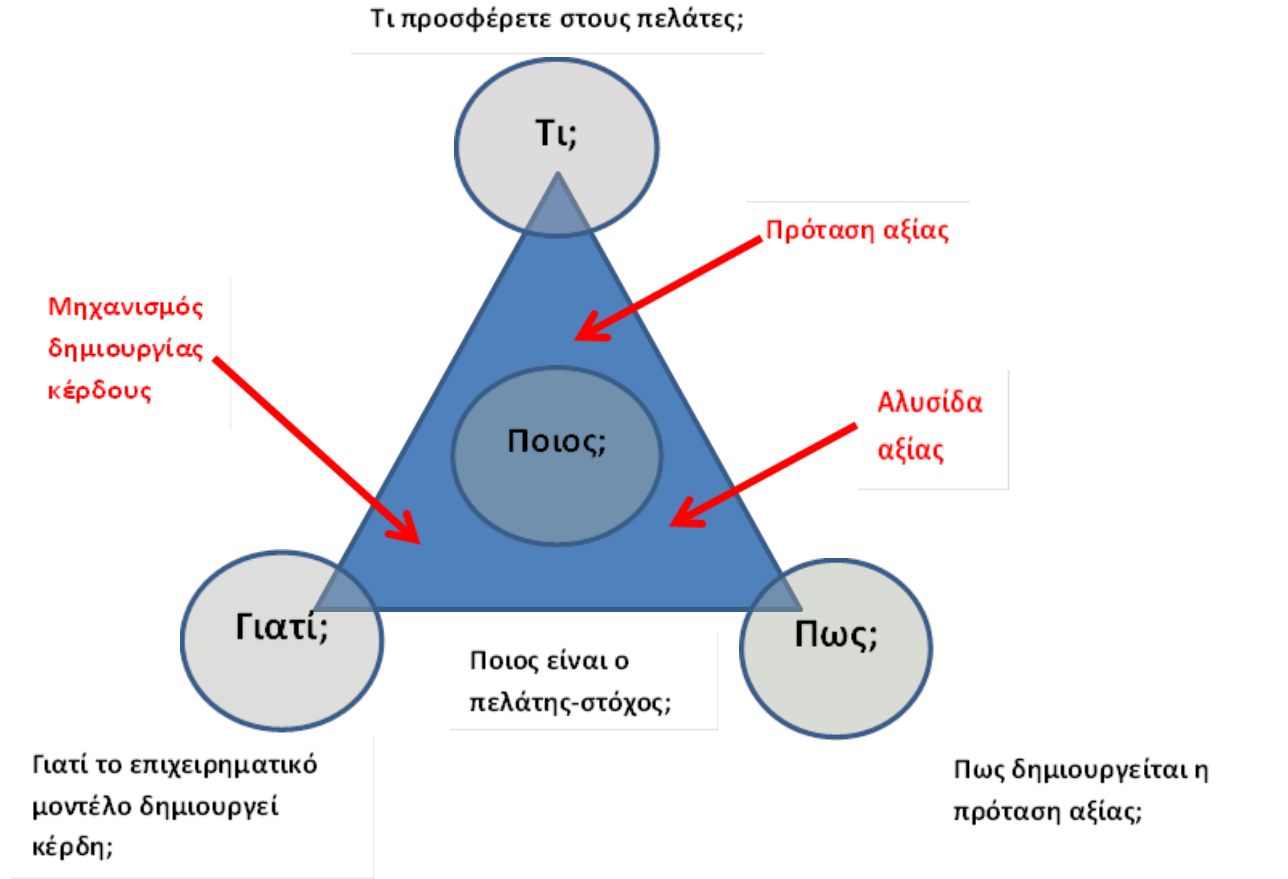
Τι προσφέρετε στους πελάτες;

Τι;

Πρόταση αξίας

Μηχανισμός δημιουργίας κέρδους

Ποιος;

Αλυσίδα αξίας

Γιατί;

Πως;

Ποιος είναι ο πελάτης-στόχος;

Γιατί το επιχειρηματικό μοντέλο δημιουργεί κέρδη;

Πως δημιουργείται η πρόταση αξίας;